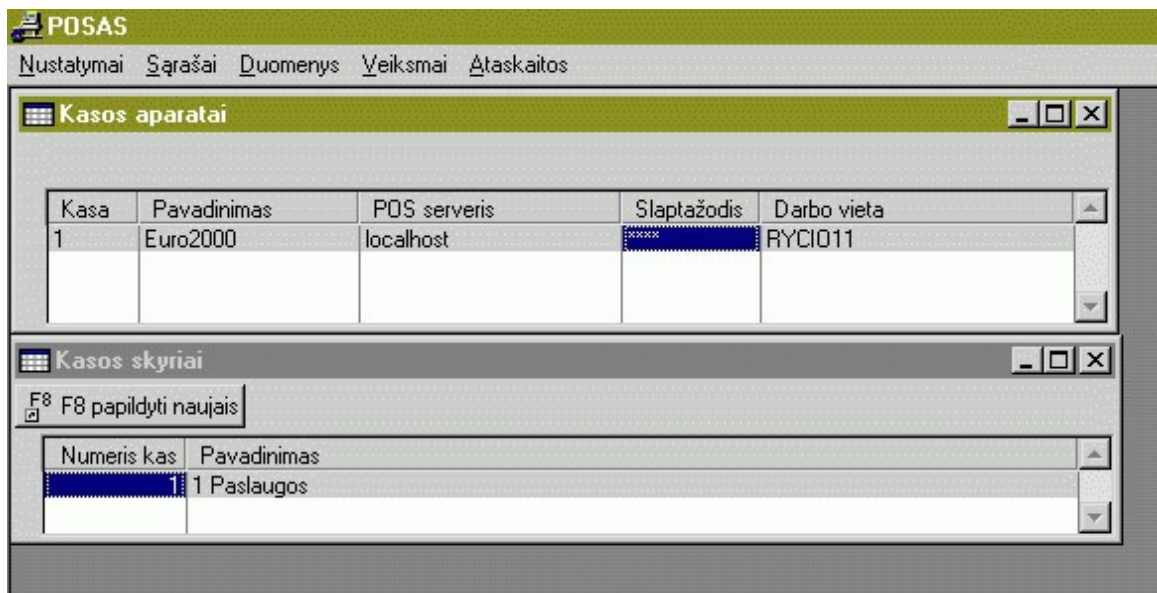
POSAS

Nustatymai Sąrašai Duomenys Veiksmai Ataskaitos

Kasos aparatai

| Kasa | Pavadinimas | POS serveris | Slaptažodis | Darbo vieta |
|---|---|---|---|---|
| 1 | Euro2000 | localhost | **** | RYCIO11 |

Kasos skyriai

F8 F8 papildyti naujais

| Numeris kas | Pavadinimas |
|---|---|
| 1 | 1 Paslaugos |